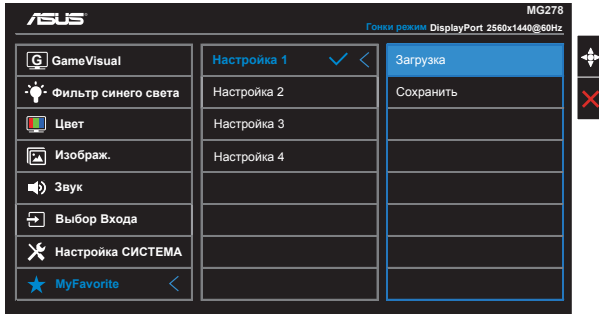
ASUS

MG278

Гонки режим DisplayPort 2560x1440@60Hz

GameVisual
Фильтр синего света
Цвет
Изображ.
Звук
Выбор Входа
Настройка СИСТЕМА
MyFavorite

Настройка 1
Настройка 2
Настройка 3
Настройка 4

Загрузка
Сохранить